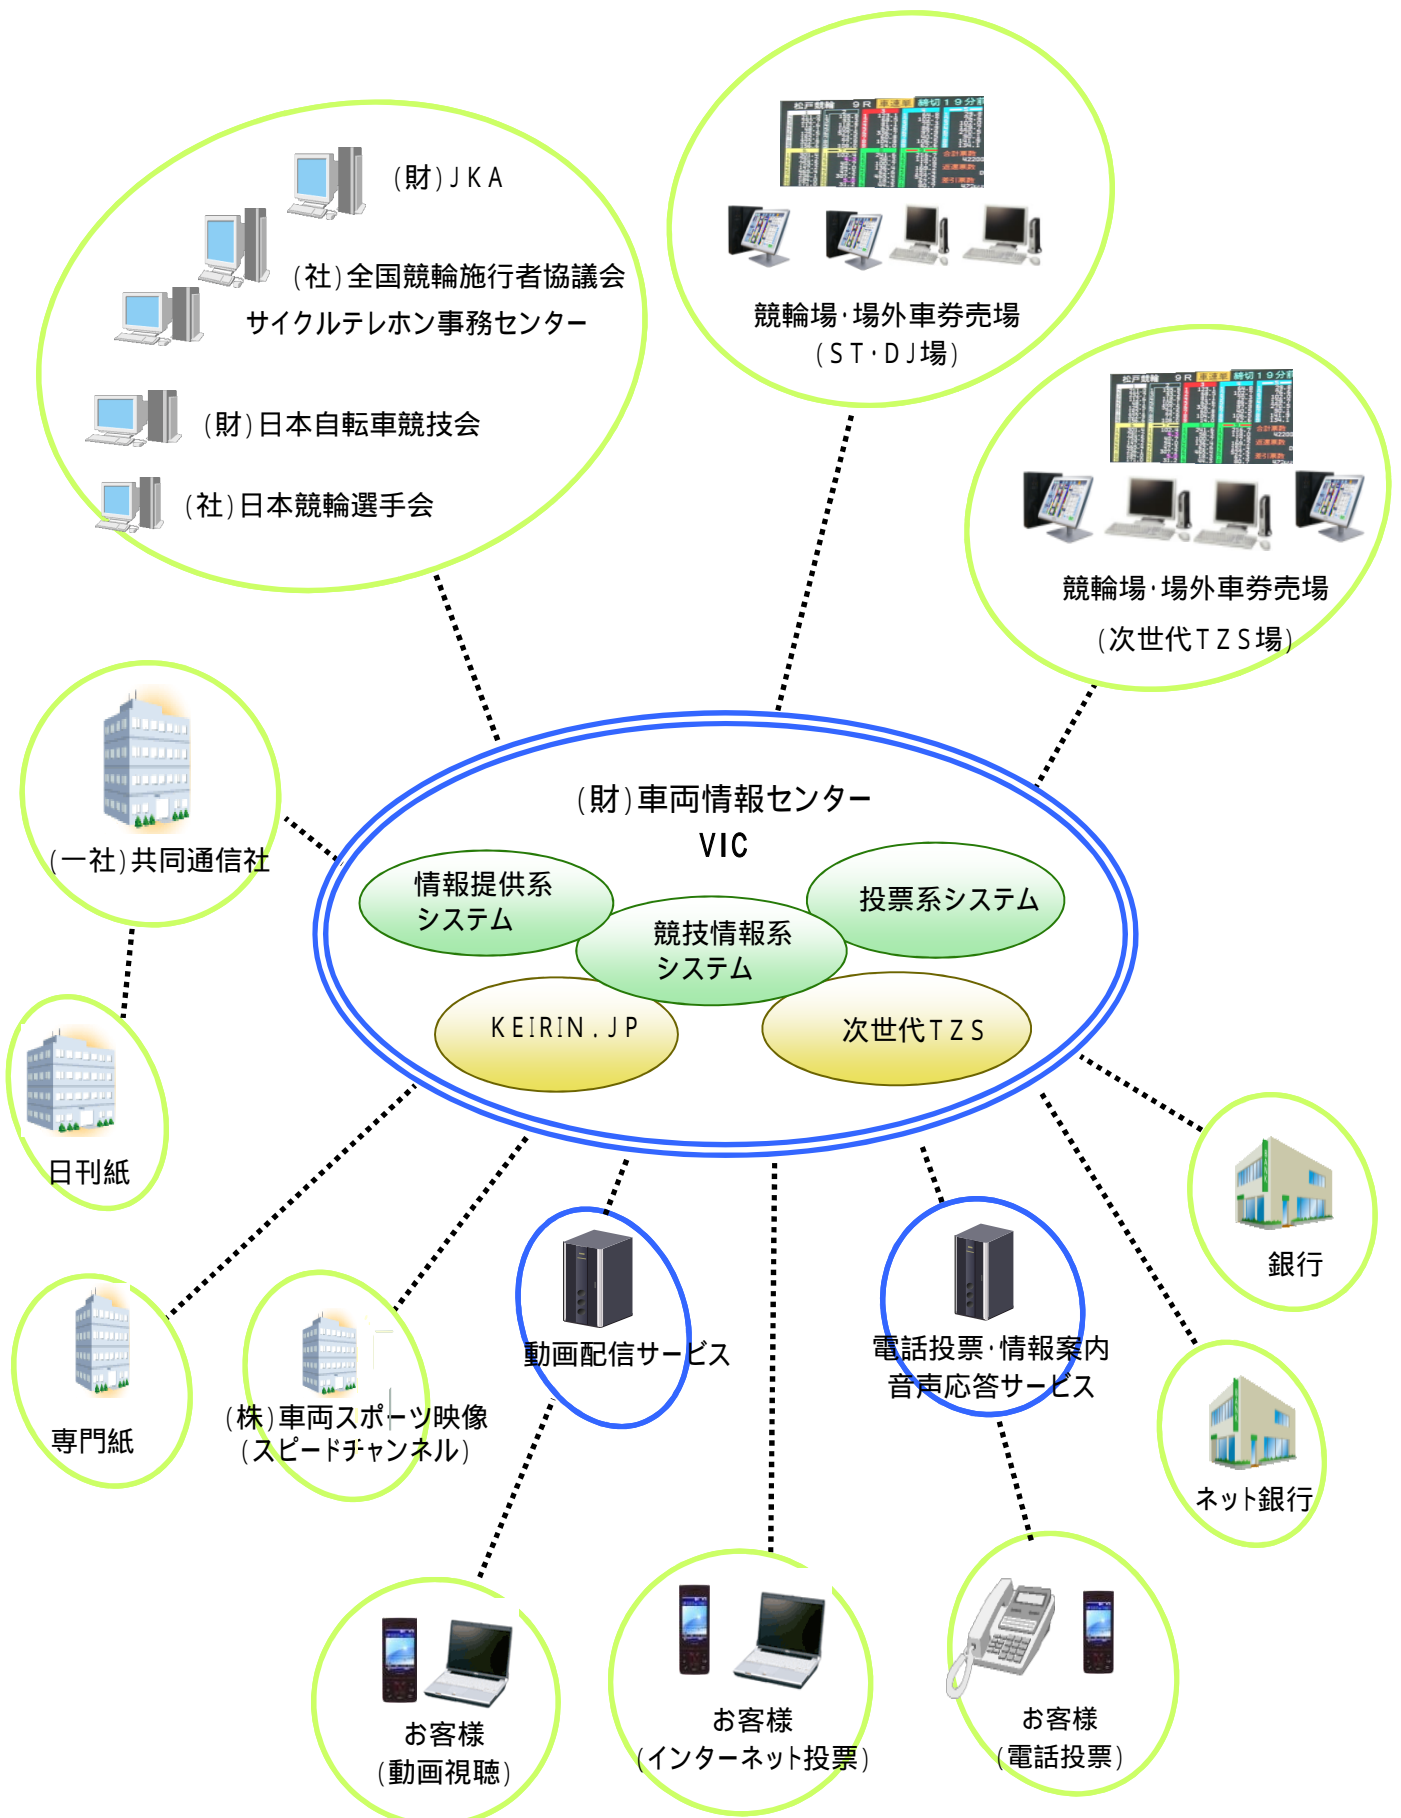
(財)JKA

(社)全国競輪施行者協議会

サイクルテレホン事務センター

(財)日本自転車競技会

(社)日本競輪選手会

競輪場・場外車券売場
(ST・DJ場)

競輪場・場外車券売場
(次世代TZS場)

(一社)共同通信社

(財)車両情報センター
VIC

情報提供系システム

投票系システム

競技情報系システム

KEIRIN.JP

次世代TZS

日刊紙

銀行

専門紙

(株)車両スポーツ映像
(スピードチャンネル)

動画配信サービス

電話投票・情報案内
音声応答サービス

ネット銀行

お客様
(動画視聴)

お客様
(インターネット投票)

お客様
(電話投票)